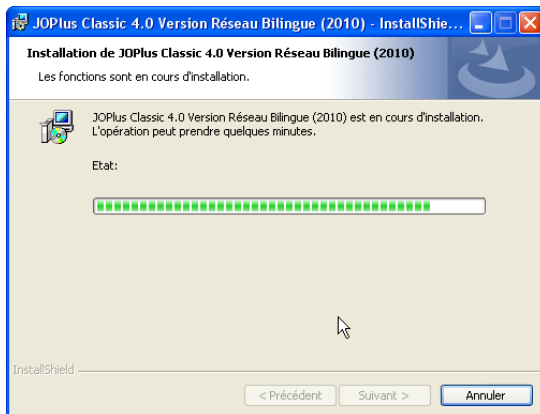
JOPlus Classic 4.0 Version Réseau Bilingue (2010) - InstallShie...

Installation de JOPlus Classic 4.0 Version Réseau Bilingue (2010)

Les fonctions sont en cours d'installation.

JOPlus Classic 4.0 Version Réseau Bilingue (2010) est en cours d'installation. L'opération peut prendre quelques minutes.

Etat:

InstallShield

< Précédent

Suivant >

Annuler